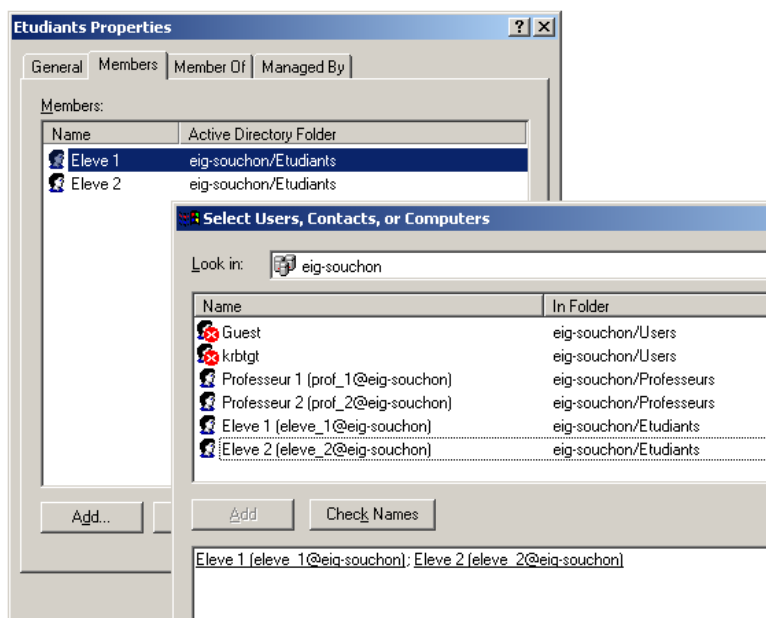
Etudiants Properties

? X

General | Members | Member Of | Managed By

Members:

| Name | Active Directory Folder |
|---|---|
| Eleve 1 | eig-souchon/Etudiants |
| Eleve 2 | eig-souchon/Etudiants |

Add...

Select Users, Contacts, or Computers

Look in: eig-souchon

| Name | In Folder |
|---|---|
| Guest | eig-souchon/Users |
| krbtgt | eig-souchon/Users |
| Professeur 1 (prof_1@eig-souchon) | eig-souchon/Professeurs |
| Professeur 2 (prof_2@eig-souchon) | eig-souchon/Professeurs |
| Eleve 1 (eleve_1@eig-souchon) | eig-souchon/Etudiants |
| Eleve 2 (eleve_2@eig-souchon) | eig-souchon/Etudiants |

Add | Check Names

Eleve 1 (eleve_1@eig-souchon); Eleve 2 (eleve_2@eig-souchon)